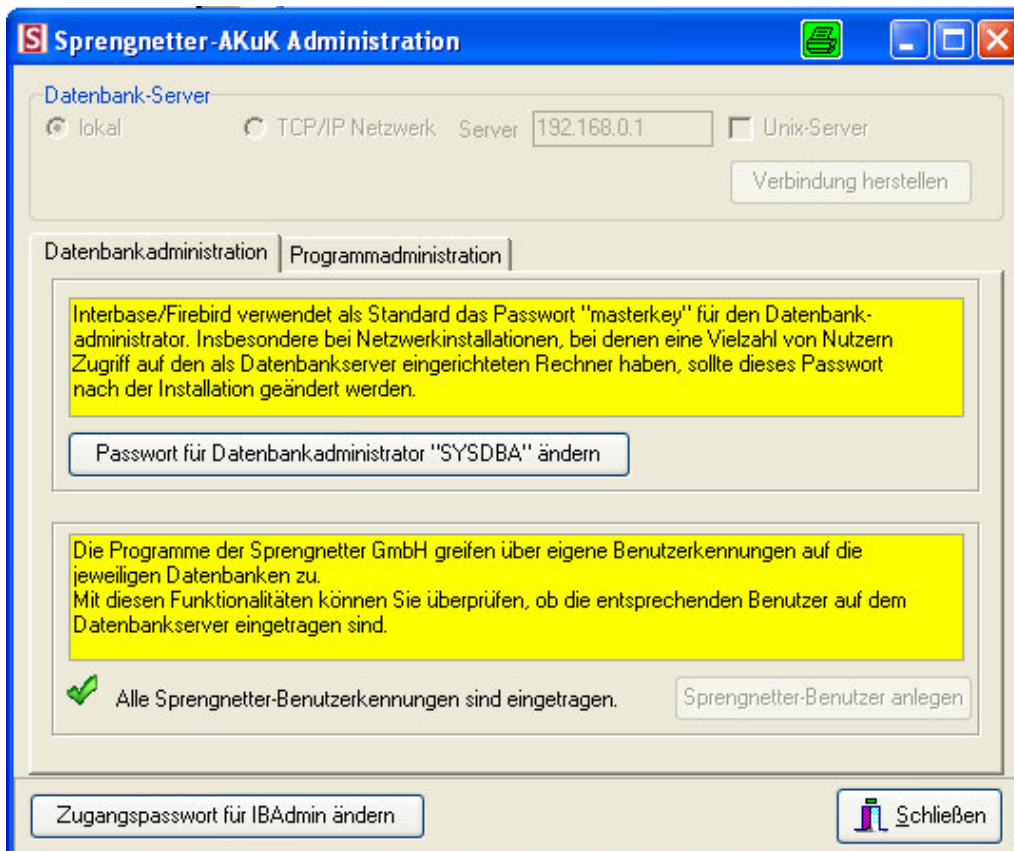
S Sprengnetter-AKuK Administration

Datenbank-Server
lokal
TCP/IP Netzwerk
Server 192.168.0.1
Unix-Server
Verbindung herstellen

Datenbankadministration | Programmadministration

Interbase/Firebird verwendet als Standard das Passwort "masterkey" für den Datenbankadministrator. Insbesondere bei Netzwerkinstallationen, bei denen eine Vielzahl von Nutzern Zugriff auf den als Datenbankserver eingerichteten Rechner haben, sollte dieses Passwort nach der Installation geändert werden.

Passwort für Datenbankadministrator "SYSDBA" ändern

Die Programme der Sprengnetter GmbH greifen über eigene Benutzerkennungen auf die jeweiligen Datenbanken zu.
Mit diesen Funktionalitäten können Sie überprüfen, ob die entsprechenden Benutzer auf dem Datenbankserver eingetragen sind.

Alle Sprengnetter-Benutzerkennungen sind eingetragen.
Sprengnetter-Benutzer anlegen

Zugangspasswort für IBAdmin ändern
Schließen